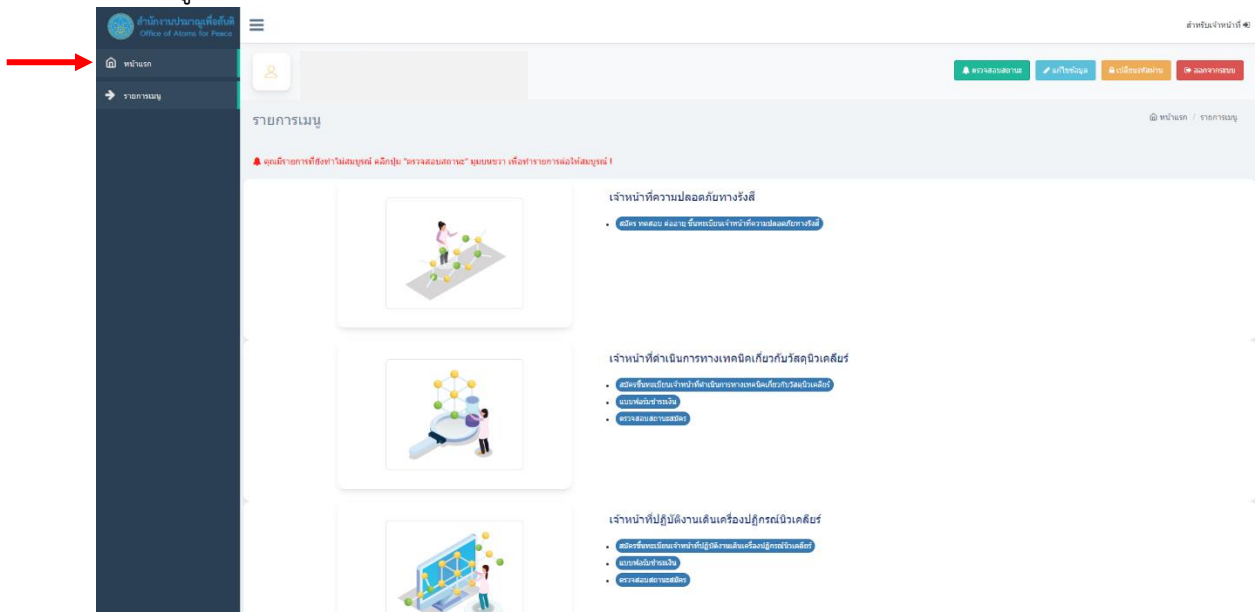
สำนักงานปรมาณูเพื่อสันติ
Office of Atoms for Peace

หน้าแรก
รายการเมนู

สำหรับเจ้าหน้าที่

ตรวจสอบสถานะ
แก้ไขข้อมูล
เปลี่ยนรหัสผ่าน
ออกจากระบบ

รายการเมนู

หน้าแรก / รายการเมนู

คุณมีรายการที่ยังทำไม่สมบูรณ์ คลิกปุ่ม "ตรวจสอบสถานะ" มุมบนขวา เพื่อทำรายการต่อให้สมบูรณ์ !

เจ้าหน้าที่ความปลอดภัยทางรังสี

- สมัคร ทดสอบ ต่ออายุ ขึ้นทะเบียนเจ้าหน้าที่ความปลอดภัยทางรังสี

เจ้าหน้าที่ดำเนินการทางเทคนิคเกี่ยวกับวัสดุนิวเคลียร์

- สมัครขึ้นทะเบียนเจ้าหน้าที่ดำเนินการทางเทคนิคเกี่ยวกับวัสดุนิวเคลียร์
- แนบหลักฐานชำระเงิน
- ตรวจสอบสถานะสมัคร

เจ้าหน้าที่ปฏิบัติงานเดินเครื่องปฏิกรณ์นิวเคลียร์

- สมัครขึ้นทะเบียนเจ้าหน้าที่ปฏิบัติงานเดินเครื่องปฏิกรณ์นิวเคลียร์
- แนบหลักฐานชำระเงิน
- ตรวจสอบสถานะสมัคร